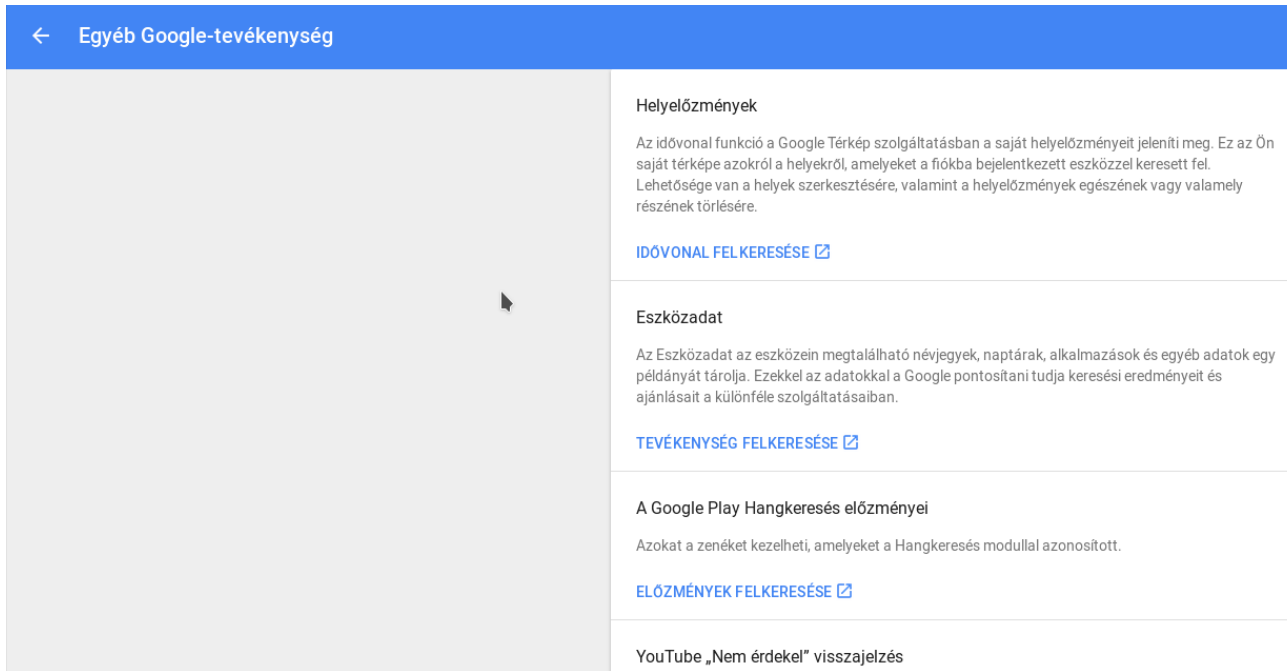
Egyéb Google-tevékenység

Helyelőzmények

Az idővonal funkció a Google Térkép szolgáltatásban a saját helyelőzményeit jeleníti meg. Ez az Ön saját térképe azokról a helyekről, amelyeket a fiókba bejelentkezett eszközzel keresett fel. Lehetősége van a helyek szerkesztésére, valamint a helyelőzmények egészének vagy valamely részének törlésére.

IDŐVONAL FELKERESÉSE

Eszközadat

Az Eszközadat az eszközein megtalálható névjegyek, naptárak, alkalmazások és egyéb adatok egy példányát tárolja. Ezekkel az adatokkal a Google pontosítani tudja keresési eredményeit és ajánlásait a különféle szolgáltatásaiban.

TEVÉKENYSÉG FELKERESÉSE

A Google Play Hangkeresés előzményei

Azokat a zenéket kezelheti, amelyeket a Hangkeresés modullal azonosított.

ELŐZMÉNYEK FELKERESÉSE

YouTube „Nem érdekel” visszajelzés